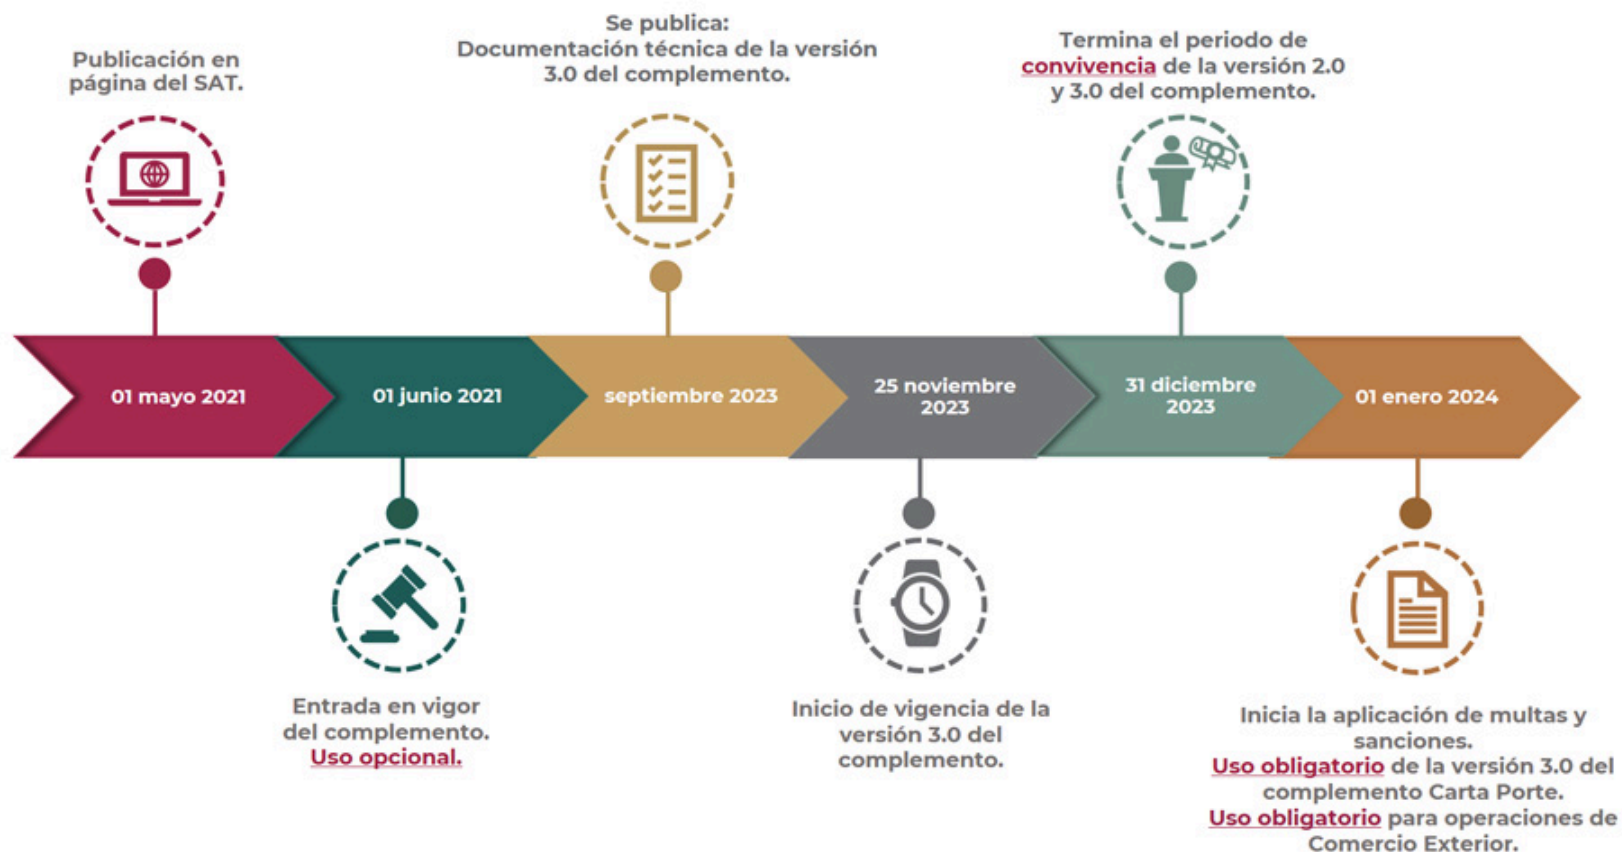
Publicación en página del SAT.

Se publica:
Documentación técnica de la versión 3.0 del complemento.

Termina el periodo de convivencia de la versión 2.0 y 3.0 del complemento.

01 mayo 2021

01 junio 2021

septiembre 2023

25 noviembre 2023

31 diciembre 2023

01 enero 2024

Entrada en vigor del complemento. Uso opcional.

Inicio de vigencia de la versión 3.0 del complemento.

Inicia la aplicación de multas y sanciones.
Uso obligatorio de la versión 3.0 del complemento Carta Porte.
Uso obligatorio para operaciones de Comercio Exterior.